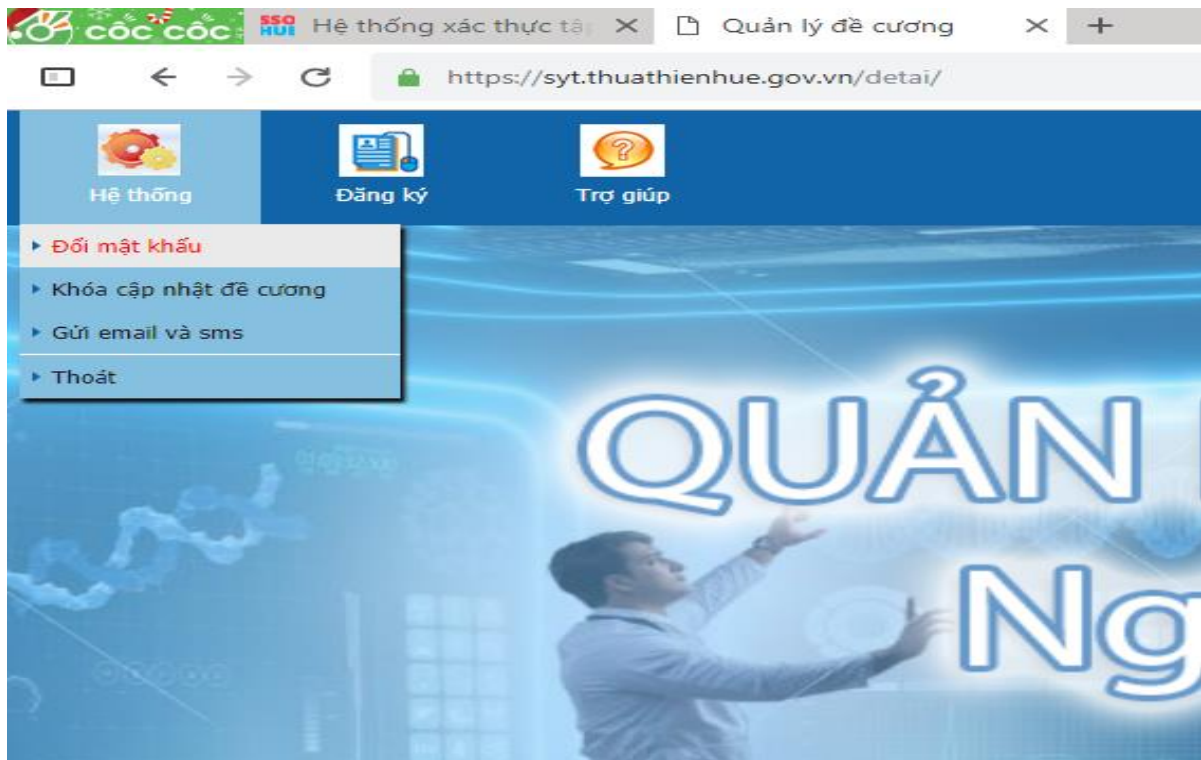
cốc cốc

SSO HUI Hệ thống xác thực tậ ✕

Quản lý đề cương ✕

+

https://syt.thuathienhue.gov.vn/detai/

Hệ thống

Đăng ký

Trợ giúp

▸ Đổi mật khẩu

▸ Khóa cập nhật đề cương

▸ Gửi email và sms

▸ Thoát

QUẢN

Ng